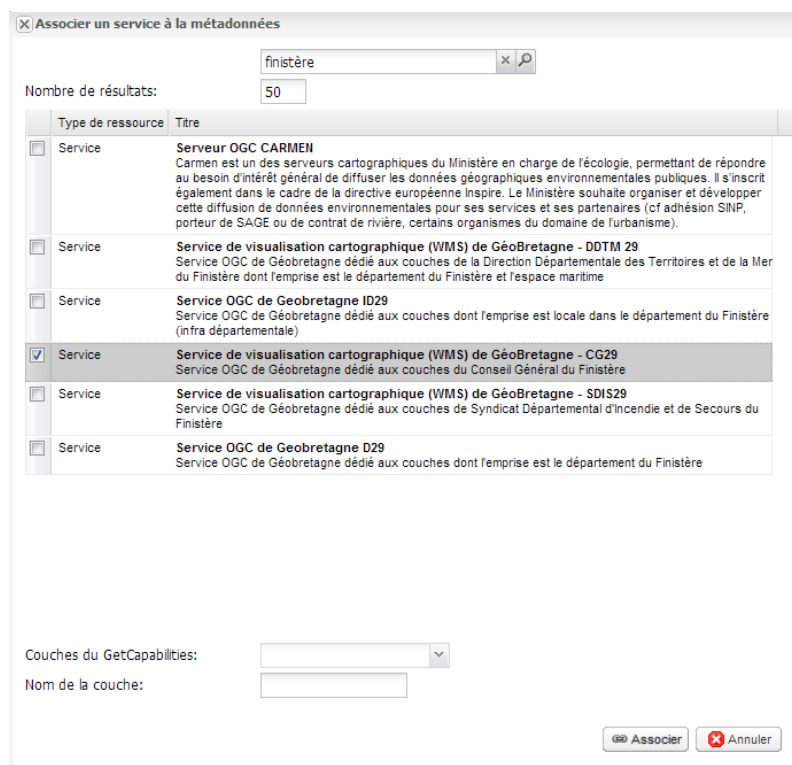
Associer un service à la métadonnées

finistère

Nombre de résultats: 50

| | Type de ressource | Titre |
|---|---|---|
| | Service | **Serveur OGC CARMEN** Carmen est un des serveurs cartographiques du Ministère en charge de l'écologie, permettant de répondre au besoin d'intérêt général de diffuser les données géographiques environnementales publiques. Il s'inscrit également dans le cadre de la directive européenne Inspire. Le Ministère souhaite organiser et développer cette diffusion de données environnementales pour ses services et ses partenaires (cf adhésion SINP, porteur de SAGE ou de contrat de rivière, certains organismes du domaine de l'urbanisme). |
| | Service | **Service de visualisation cartographique (WMS) de GéoBretagne - DDTM 29** Service OGC de Géobretagne dédié aux couches de la Direction Départementale des Territoires et de la Mer du Finistère dont l'emprise est le département du Finistère et l'espace maritime |
| | Service | **Service OGC de Geobretagne ID29** Service OGC de Géobretagne dédié aux couches dont l'emprise est locale dans le département du Finistère (infra départementale) |
| ✓ | Service | **Service de visualisation cartographique (WMS) de GéoBretagne - CG29** Service OGC de Géobretagne dédié aux couches du Conseil Général du Finistère |
| | Service | **Service de visualisation cartographique (WMS) de GéoBretagne - SDIS29** Service OGC de Géobretagne dédié aux couches de Syndicat Départemental d'Incendie et de Secours du Finistère |
| | Service | **Service OGC de Geobretagne D29** Service OGC de Géobretagne dédié aux couches dont l'emprise est le département du Finistère |

Couches du GetCapabilities:

Nom de la couche:

Associer Annuler